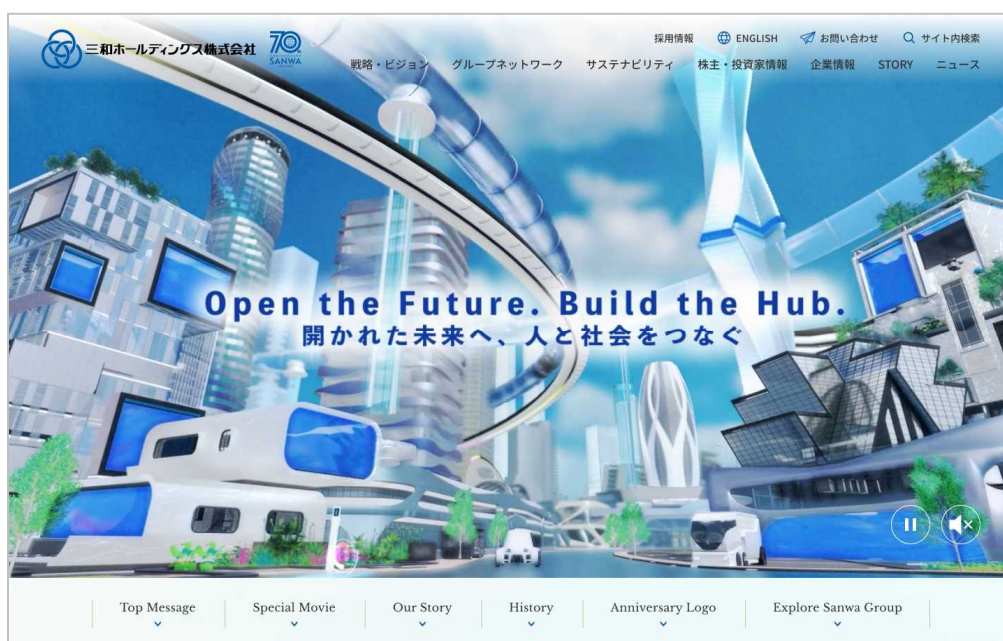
三和ホールディングス株式会社 70 SANWA

採用情報 ENGLISH お問い合わせ サイト内検索

戦略・ビジョン グループネットワーク サステナビリティ 株主・投資家情報 企業情報 STORY ニュース

Open the Future. Build the Hub.
開かれた未来へ、人と社会をつなぐ

Top Message
Special Movie
Our Story
History
Anniversary Logo
Explore Sanwa Group